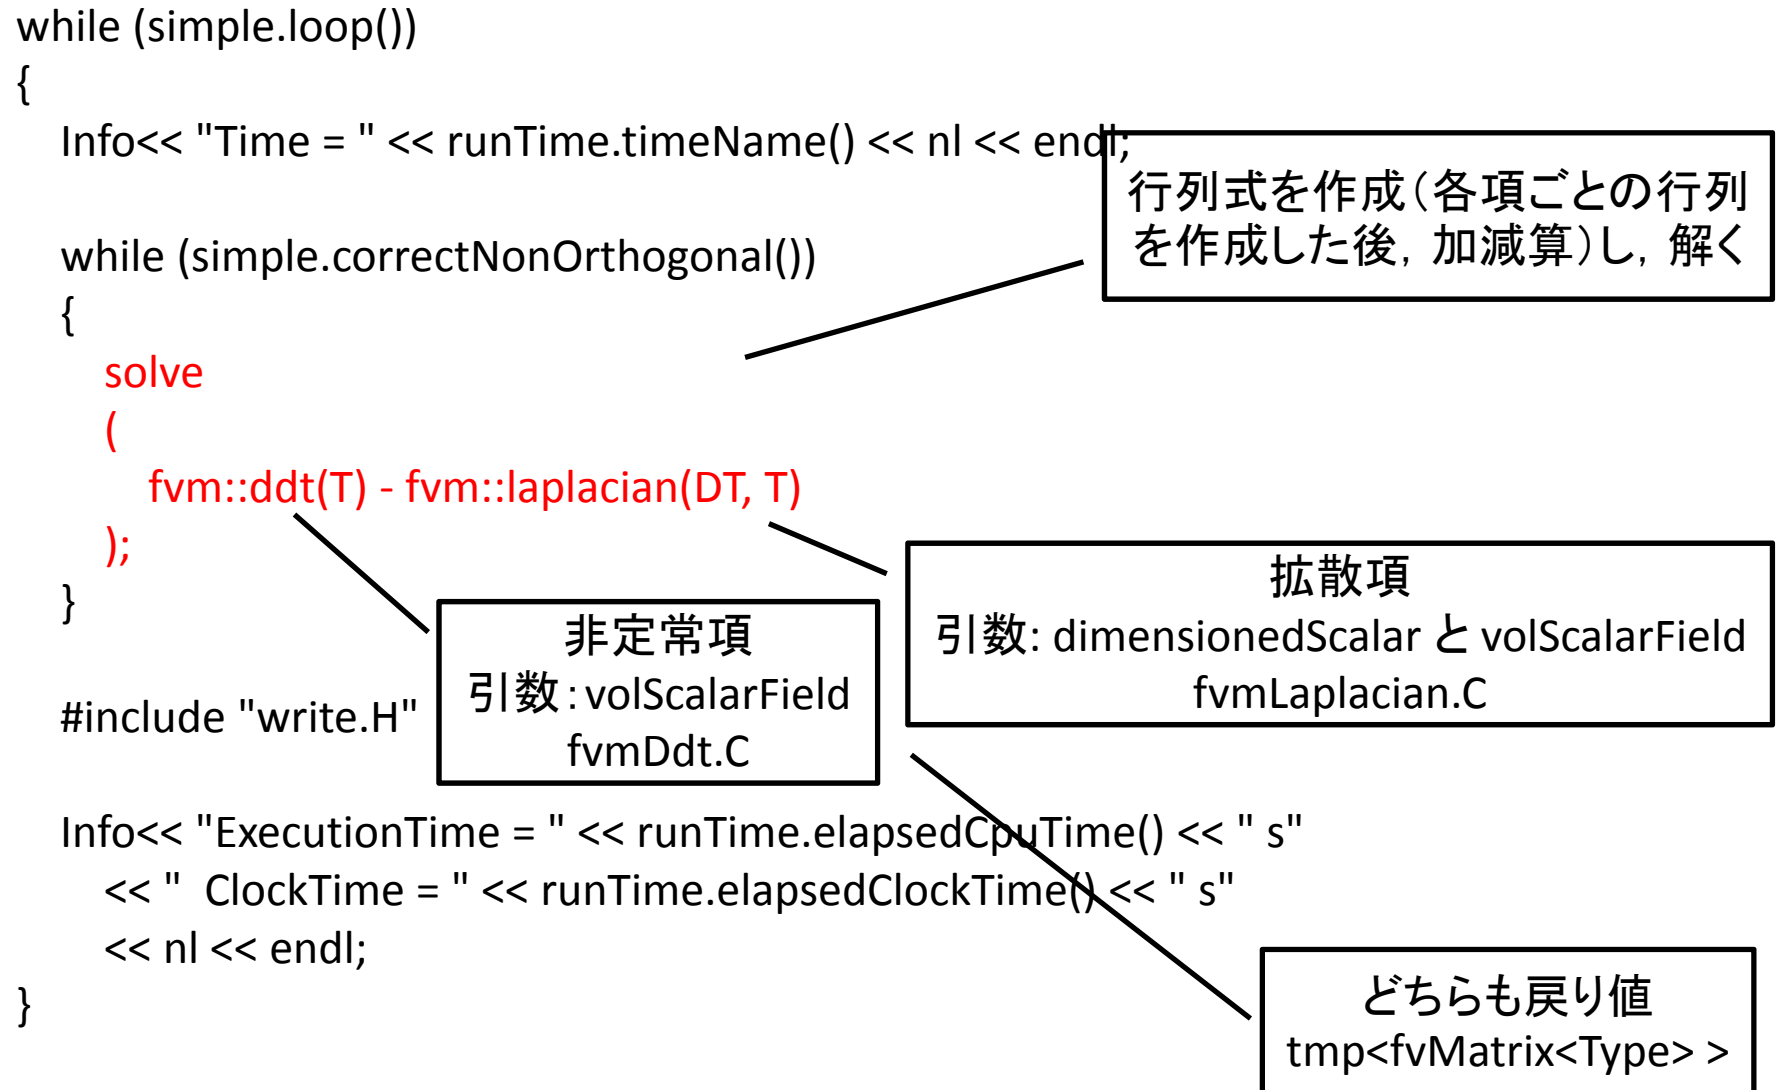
while (simple.loop())
{
Info<< "Time = " << runTime.timeName() << nl << endl;

while (simple.correctNonOrthogonal())
{
solve
(
fvm::ddt(T) - fvm::laplacian(DT, T)
);
}

#include "write.H"

Info<< "ExecutionTime = " << runTime.elapsedCpuTime() << " s"
<< "  ClockTime = " << runTime.elapsedClockTime() << " s"
<< nl << endl;
}

行列式を作成（各項ごとの行列を作成した後，加減算）し，解く

拡散項
引数: dimensionedScalar と volScalarField
fvmLaplacian.C

非定常項
引数 : volScalarField
fvmDdt.C

どちらも戻り値
tmp<fvMatrix<Type> >